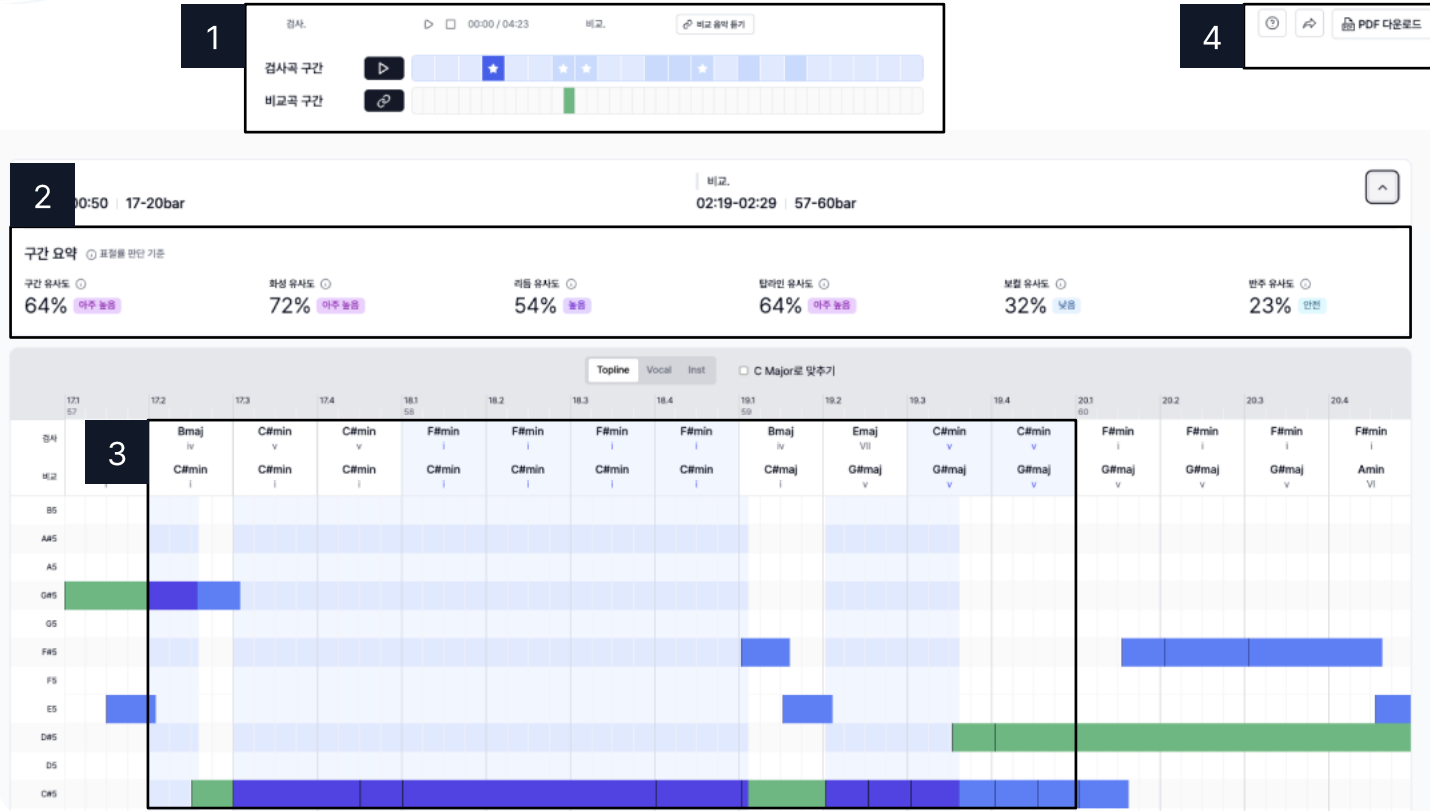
1

검사.

00:00 / 04:23

비교.

비교 음악 듣기

검사곡 구간

비교곡 구간

4

PDF 다운로드

2

00:50 | 17-20bar

비교.

02:19-02:29 | 57-60bar

구간 요약 표절률 판단 기준

| 구간 유사도 | 화성 유사도 | 리듬 유사도 | 탑라인 유사도 | 보컬 유사도 | 반주 유사도 |
|---|---|---|---|---|---|
| 64% 아주 높음 | 72% 아주 높음 | 54% 높음 | 64% 아주 높음 | 32% 낮음 | 23% 안전 |

Topline Vocal Inst

C Major로 맞추기

17.1 57 | 17.2 | 17.3 | 17.4 | 18.1 58 | 18.2 | 18.3 | 18.4 | 19.1 59 | 19.2 | 19.3 | 19.4 | 20.1 60 | 20.2 | 20.3 | 20.4

3

| | | | | | | | | | | | | | | | |
|---|---|---|---|---|---|---|---|---|---|---|---|---|---|---|---|
| 검사 | Bmaj iv | C#min v | C#min v | F#min i | F#min i | F#min i | F#min i | Bmaj iv | Emaj VII | C#min v | C#min v | F#min i | F#min i | F#min i | F#min i |
| 비교 | C#min i | C#min i | C#min i | C#min i | C#min i | C#min i | C#min i | C#maj I | G#maj v | G#maj v | G#maj v | G#maj v | G#maj v | G#maj v | Amin VI |

B5

A#5

A5

G#5

G5

F#5

F5

E5

D#5

D5

C#5